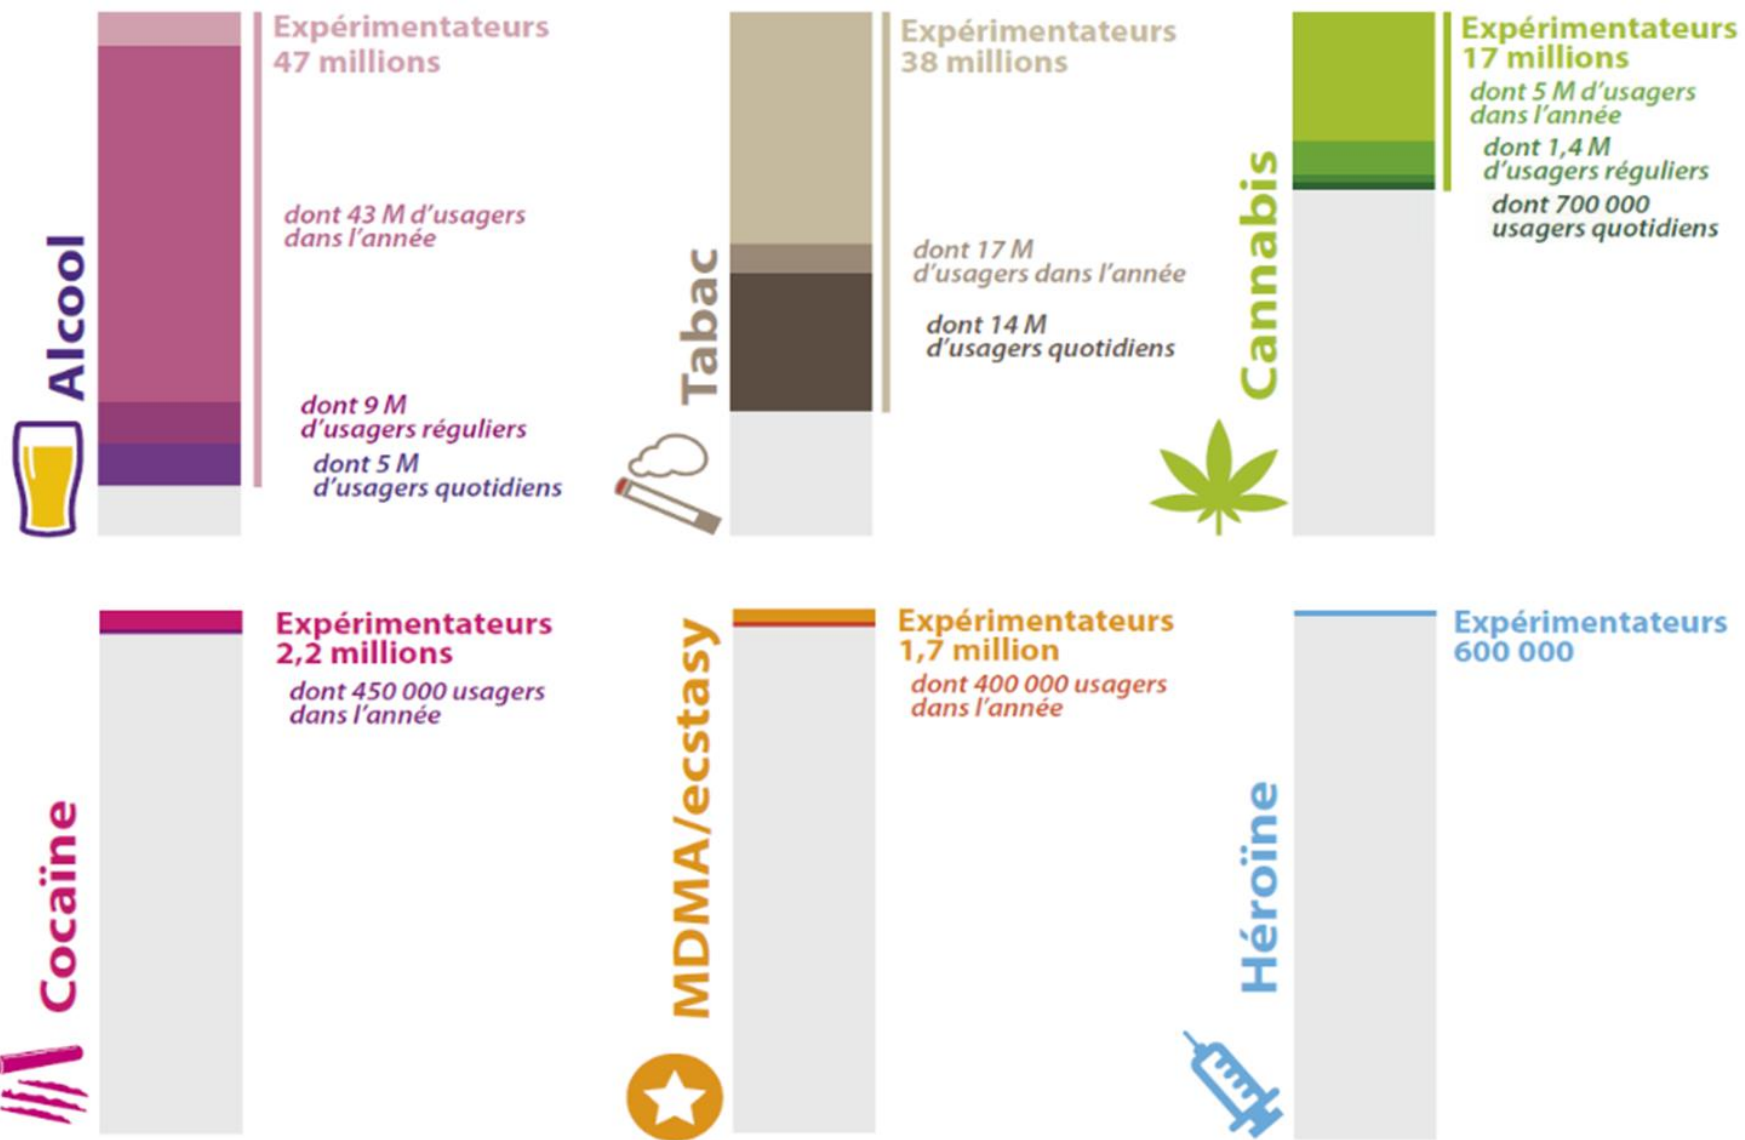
Alcool

Expérimentateurs 47 millions

dont 43 M d'usagers dans l'année

dont 9 M d'usagers réguliers

dont 5 M d'usagers quotidiens

Tabac

Expérimentateurs 38 millions

dont 17 M d'usagers dans l'année

dont 14 M d'usagers quotidiens

Cannabis

Expérimentateurs 17 millions

dont 5 M d'usagers dans l'année

dont 1,4 M d'usagers réguliers

dont 700 000 usagers quotidiens

Cocaïne

Expérimentateurs 2,2 millions

dont 450 000 usagers dans l'année

MDMA/ecstasy

Expérimentateurs 1,7 million

dont 400 000 usagers dans l'année

Héroïne

Expérimentateurs 600 000